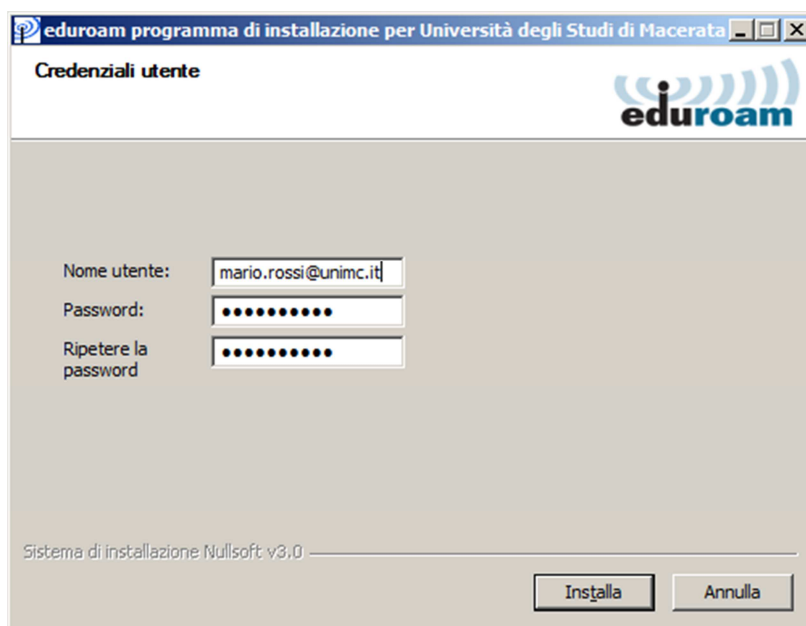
eduroam programma di installazione per Università degli Studi di Macerata

Credenziali utente

eduroam

Nome utente: mario.rossi@unimc.it
Password: ••••••••••
Ripetere la password ••••••••••

Sistema di installazione Nullsoft v3.0

Installa Annulla